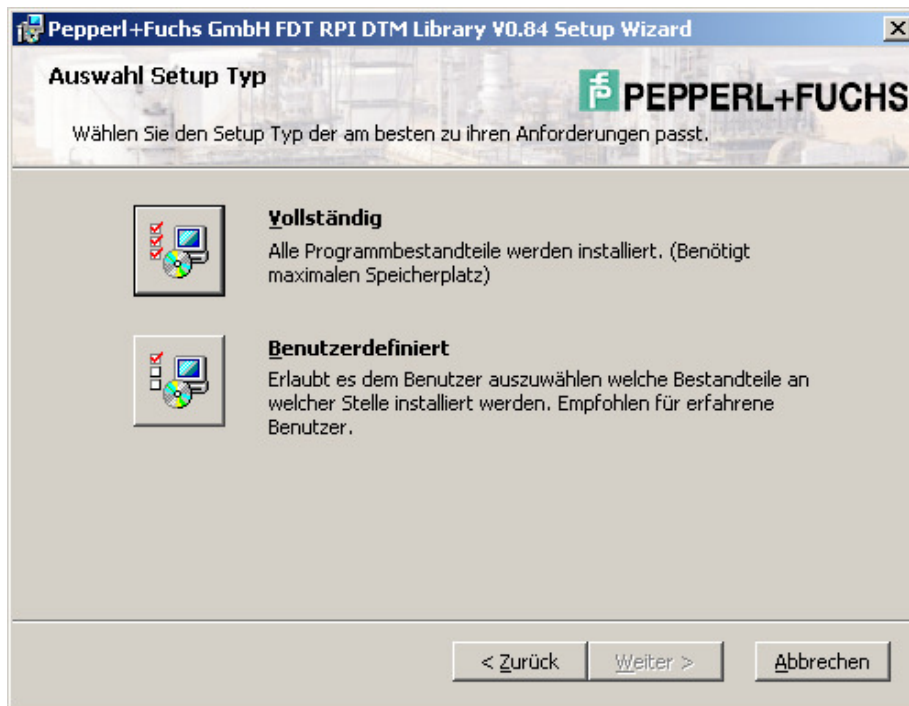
Pepperl+Fuchs GmbH FDT RPI DTM Library V0.84 Setup Wizard

Auswahl Setup Typ

PEPPERL+FUCHS

Wählen Sie den Setup Typ der am besten zu ihren Anforderungen passt.

Vollständig

Alle Programmbestandteile werden installiert. (Benötigt maximalen Speicherplatz)

Benutzerdefiniert

Erlaubt es dem Benutzer auszuwählen welche Bestandteile an welcher Stelle installiert werden. Empfohlen für erfahrene Benutzer.

< Zurück

Weiter >

Abbrechen